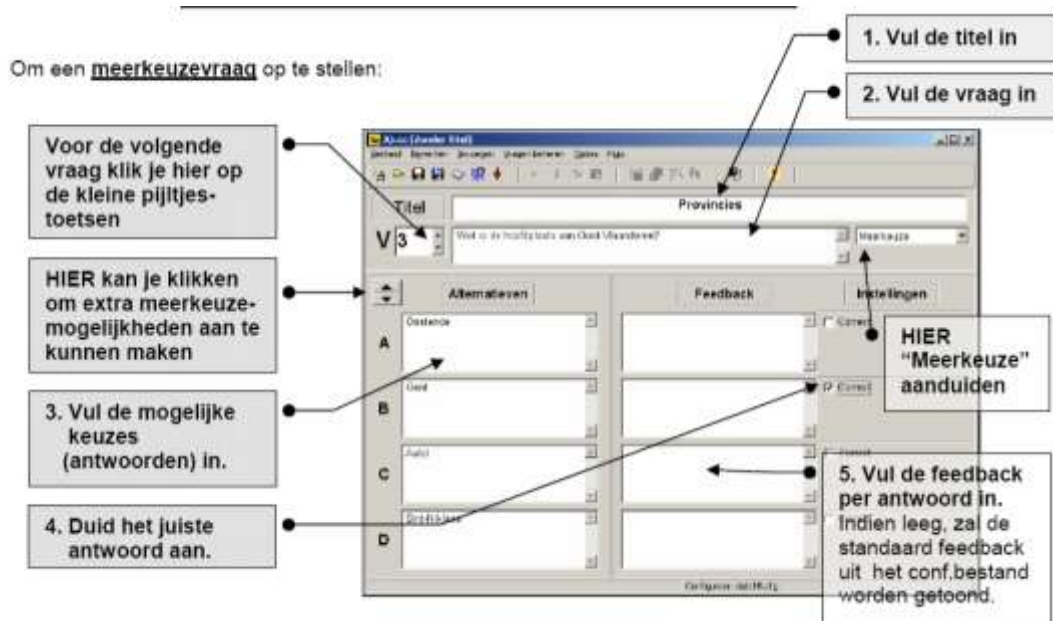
Om een meerkeuzevraag op te stellen:

1. Vul de titel in

2. Vul de vraag in

Voor de volgende vraag klik je hier op de kleine pijltjestoetsen

HIER kan je klikken om extra meerkeuzemogelijkheden aan te kunnen maken

3. Vul de mogelijke keuzes (antwoorden) in.

4. Duid het juiste antwoord aan.

HIER "Meerkeuze" aanduiden

5. Vul de feedback per antwoord in. Indien leeg, zal de standaard feedback uit het conf.bestand worden getoond.

Xquiz [Zonder titel]

Bestand Bewerken Invoegen Vragen beheren Opties Help

Titel

Provincies

V 3

Wat is de hoofdstad van Oost-Vlaanderen?

Meerkeuze

Alternatieven

Feedback

Instellingen

A Oostende

Correct

B Gent

Correct

C Aalst

Correct

D Sint-Niklaas

Configuratie: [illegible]